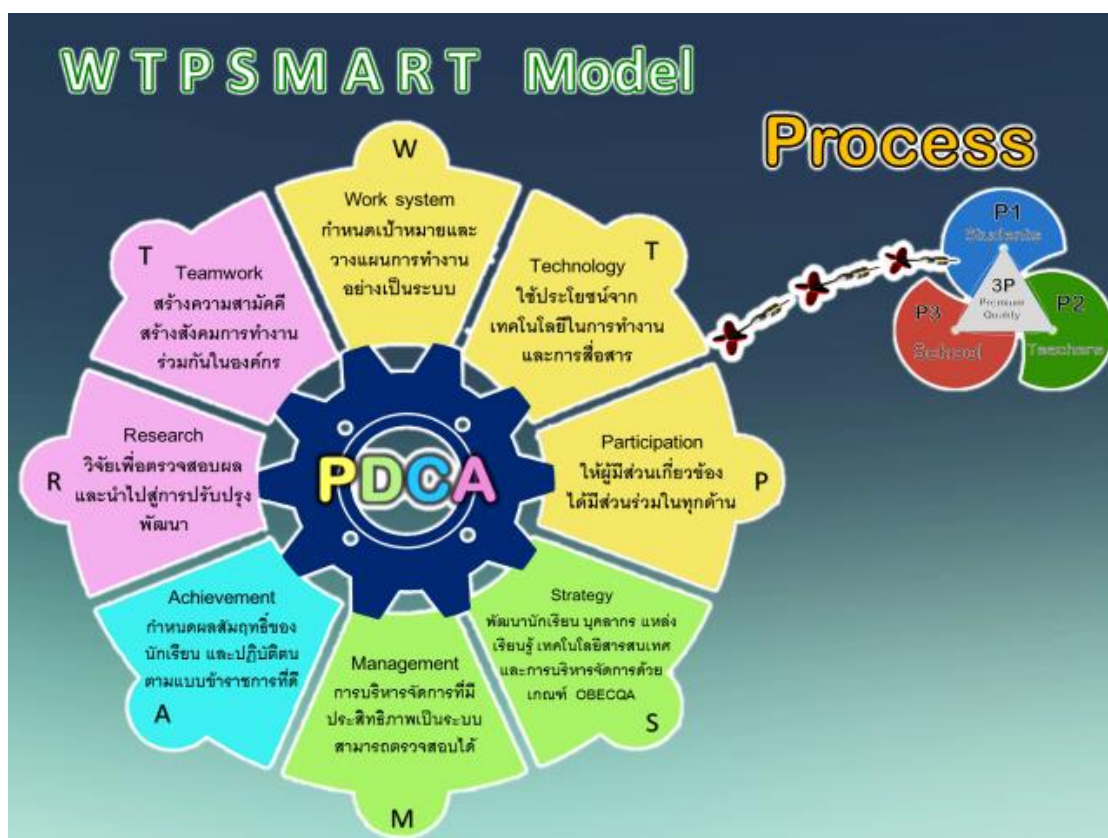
WTPSMART Model

Process

W
Work system
กำหนดเป้าหมายและวางแผนการทำงานอย่างเป็นระบบ

T
Technology
ใช้ประโยชน์จากเทคโนโลยีในการทำงานและการสื่อสาร

P
Participation
ให้ผู้มีส่วนเกี่ยวข้องได้มีส่วนร่วมในทุกด้าน

S
Strategy
พัฒนานักเรียน บุคลากร แหล่งเรียนรู้ เทคโนโลยีสารสนเทศ และการบริหารจัดการด้วยเกณฑ์ OBECQA

M
Management
การบริหารจัดการที่มีประสิทธิภาพเป็นระบบ สามารถตรวจสอบได้

A
Achievement
กำหนดผลสัมฤทธิ์ของนักเรียน และปฏิบัติตนตามแบบข้าราชการที่ดี

R
Research
วิจัยเพื่อตรวจสอบผล และนำไปสู่การปรับปรุงพัฒนา

T
Teamwork
สร้างความสามัคคี สร้างสังคมการทำงานร่วมกันในองค์กร

PDCA

P1
Students
P2
Teachers
P3
School
3P
Premium Quality